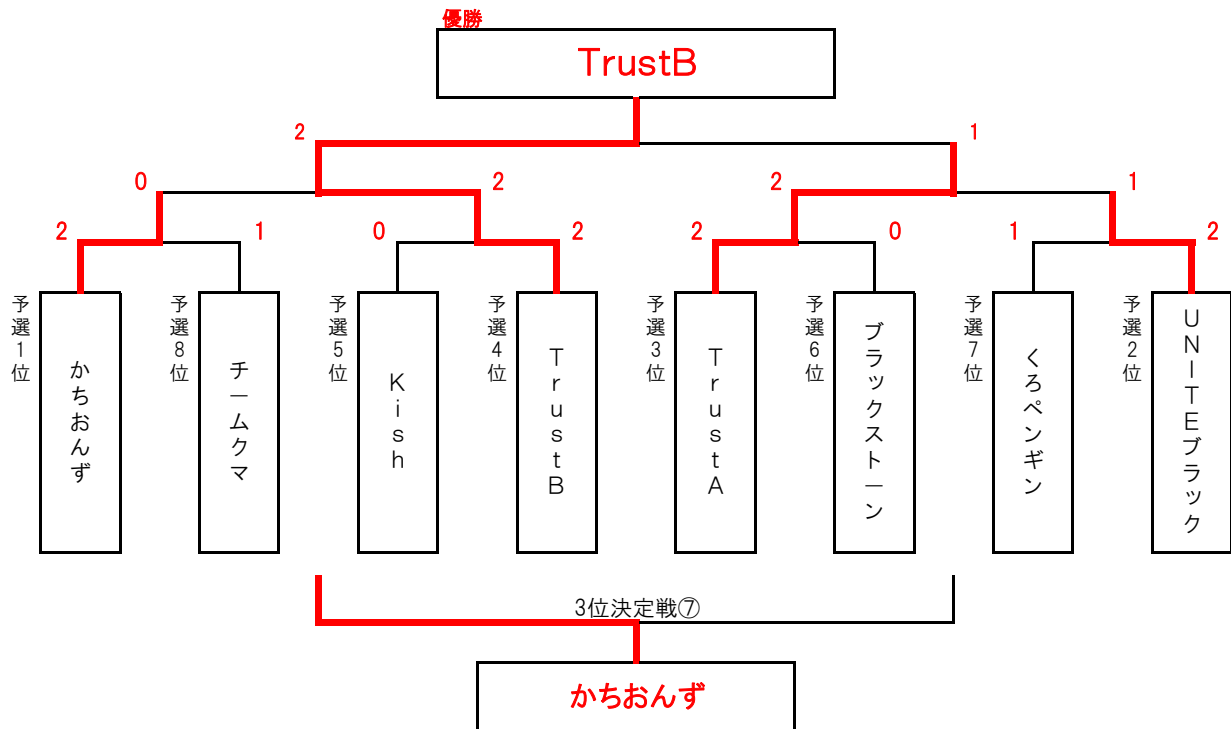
優勝

TrustB

2

1

0

2

2

1

2

1

0

2

2

0

1

2

予選1位

かちおんず

予選8位

チームクマ

予選5位

Kish

予選4位

TrustB

予選3位

TrustA

予選6位

ブラックストーン

予選7位

くろペンギン

予選2位

UNITEブラック

3位決定戦⑦

かちおんず